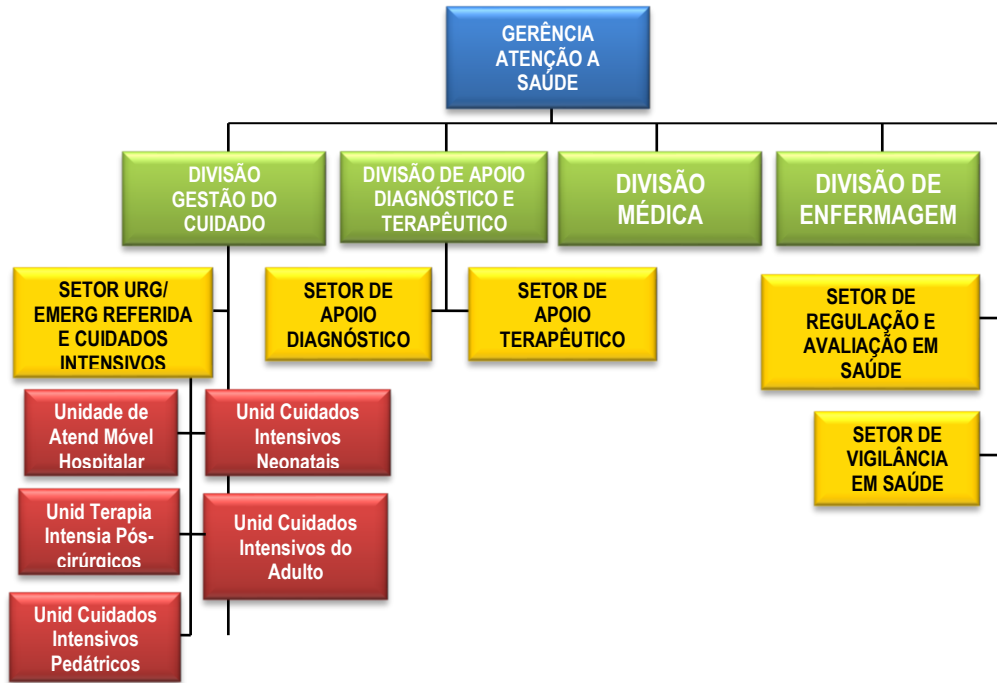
GERÊNCIA ATENÇÃO A SAÚDE

DIVISÃO GESTÃO DO CUIDADO

DIVISÃO DE APOIO DIAGNÓSTICO E TERAPÊUTICO

DIVISÃO MÉDICA

DIVISÃO DE ENFERMAGEM

SETOR URG/ EMERG REFERIDA E CUIDADOS INTENSIVOS

SETOR DE APOIO DIAGNÓSTICO

SETOR DE APOIO TERAPÊUTICO

SETOR DE REGULAÇÃO E AVALIAÇÃO EM SAÚDE

SETOR DE VIGILÂNCIA EM SAÚDE

Unidade de Atend Móvel Hospitalar

Unid Cuidados Intensivos Neonatais

Unid Terapia Intensia Pós-cirúrgicos

Unid Cuidados Intensivos do Adulto

Unid Cuidados Intensivos Pedátricos